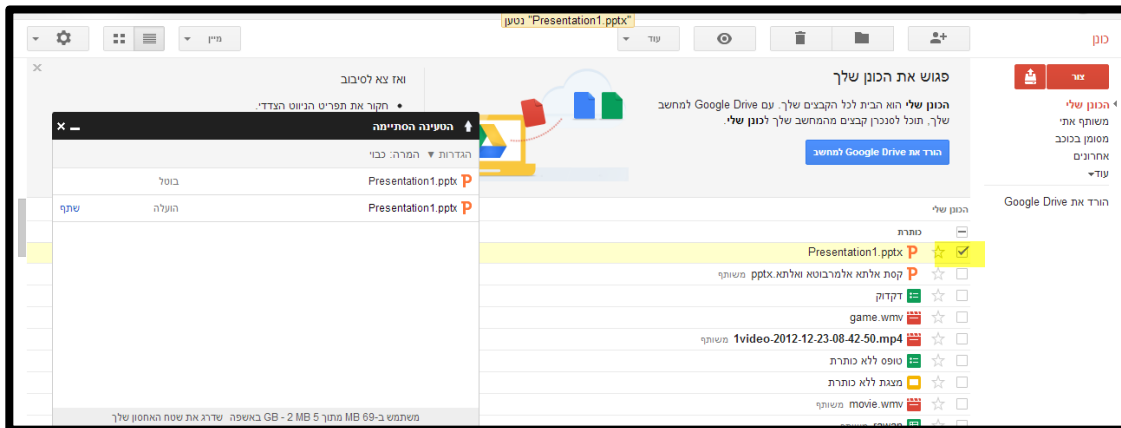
"Presentation1.pptx" נטען

כונן

צור

הכונן שלי
משותף איתי
מסומן בכוכב
אחרונים
עוד▾

הורד את Google Drive

עוד
מיין

פגוש את הכונן שלך

הכונן שלי הוא הבית לכל הקבצים שלך. עם Google Drive למחשב שלך, תוכל לסנכרן קבצים מהמחשב שלך לכונן שלי.

הורד את Google Drive למחשב

ואז צא לסיבוב

• חקור את תפריט הניווט הצדדי.

הטעינה הסתיימה

הגדרות ▾ המרה: כבוי

Presentation1.pptx בוטל

Presentation1.pptx הועלה שתף

משתמש ב-69 MB מתוך 5 GB - 2 MB באפשה שדרג את שטח האחסון שלך

הכונן שלי

כותרת

Presentation1.pptx

קסת אלתא אלמרבוטא ואלתא.pptx משותף

דקדוק

game.wmv

1video-2012-12-23-08-42-50.mp4 משותף

טופס ללא כותרת

מצגת ללא כותרת

movie.wmv משותף